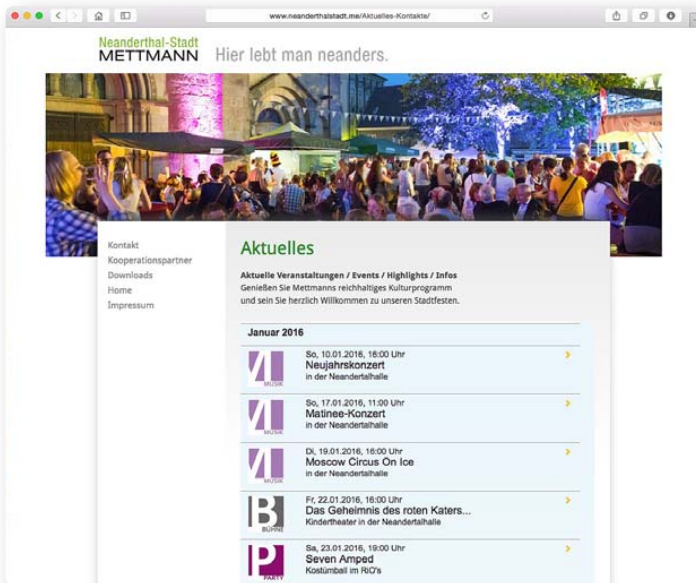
www.neanderthalstadt.me/Aktuelles-Kontakte/

Neanderthal-Stadt
METTMANN Hier lebt man neanders.

Kontakt
Kooperationspartner
Downloads
Home
Impressum

Aktuelles

Aktuelle Veranstaltungen / Events / Highlights / Infos
Genießen Sie Mettmanns reichhaltiges Kulturprogramm und sein Sie herzlich Willkommen zu unseren Stadtfesten.

Januar 2016

M MUSIK
So, 10.01.2016, 16:00 Uhr
Neujahrskonzert
in der Neandertalhalle

M MUSIK
So, 17.01.2016, 11:00 Uhr
Matinee-Konzert
in der Neandertalhalle

M MUSIK
Di, 19.01.2016, 16:00 Uhr
Moscow Circus On Ice
in der Neandertalhalle

B BÜHNE
Fr, 22.01.2016, 16:00 Uhr
Das Geheimnis des roten Katers...
Kindertheater in der Neandertalhalle

P PARTY
Sa, 23.01.2016, 19:00 Uhr
Seven Amped
Kostümball im RiO's